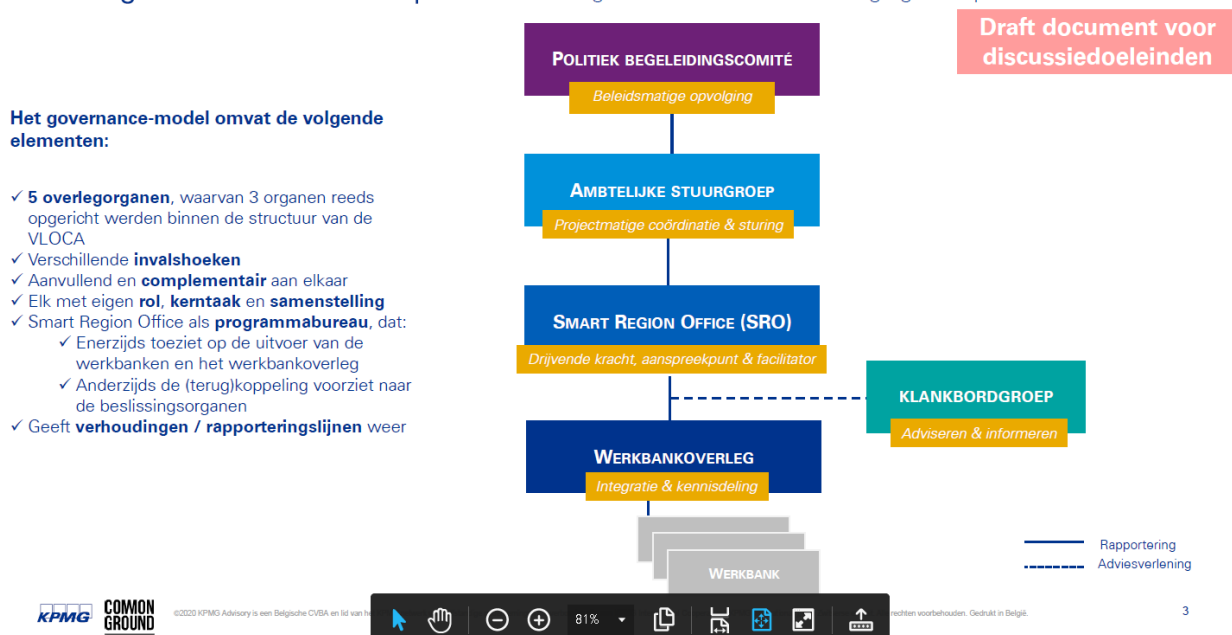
Draft document voor discussiedoeleinden

Het governance-model omvat de volgende elementen:

✓ **5 overlegorganen**, waarvan 3 organen reeds opgericht werden binnen de structuur van de VLOCA
✓ Verschillende **invalshoeken**
✓ Aanvullend en **complementair** aan elkaar
✓ Elk met eigen **rol**, **kerntaak** en **samenstelling**
✓ Smart Region Office als **programmabureau**, dat:
✓ Enerzijds toeziet op de uitvoer van de werkbanken en het werkbankoverleg
✓ Anderzijds de (terug)koppeling voorziet naar de beslissingsorganen
✓ Geeft **verhoudingen / rapporteringslijnen** weer

POLITIEK BEGELEIDINGSCOMITÉ
Beleidsmatige opvolging

AMBTELIJKE STUURGROEP
Projectmatige coördinatie & sturing

SMART REGION OFFICE (SRO)
Drijvende kracht, aanspreekpunt & facilitator

KLANKBORDGROEP
Adviseren & informeren

WERKBANKOVERLEG
Integratie & kennisdeling

WERKBANK

Rapportering
Adviesverlening

KPMG
COMMON GROUND

©2020 KPMG Advisory is een Belgische CVBA en lid van he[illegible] rechten voorbehouden. Gedrukt in België.

81%

3